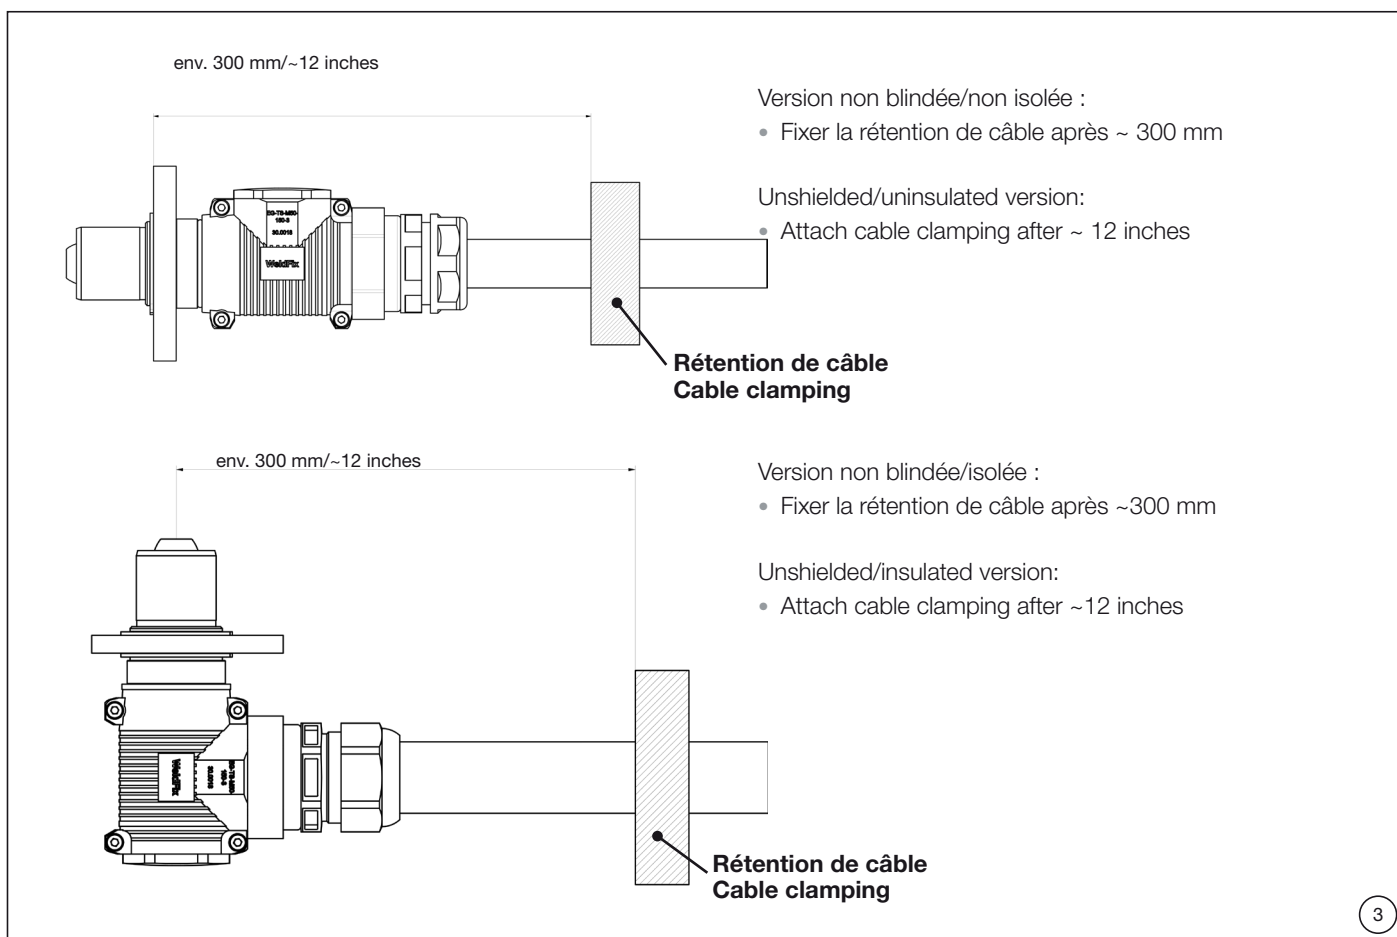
env. 300 mm/~12 inches

Version non blindée/non isolée :

• Fixer la rétention de câble après ~ 300 mm

Unshielded/uninsulated version:

• Attach cable clamping after ~ 12 inches

WeldFix

Rétention de câble
Cable clamping

env. 300 mm/~12 inches

Version non blindée/isolée :

• Fixer la rétention de câble après ~300 mm

Unshielded/insulated version:

• Attach cable clamping after ~12 inches

WeldFix

Rétention de câble
Cable clamping

3